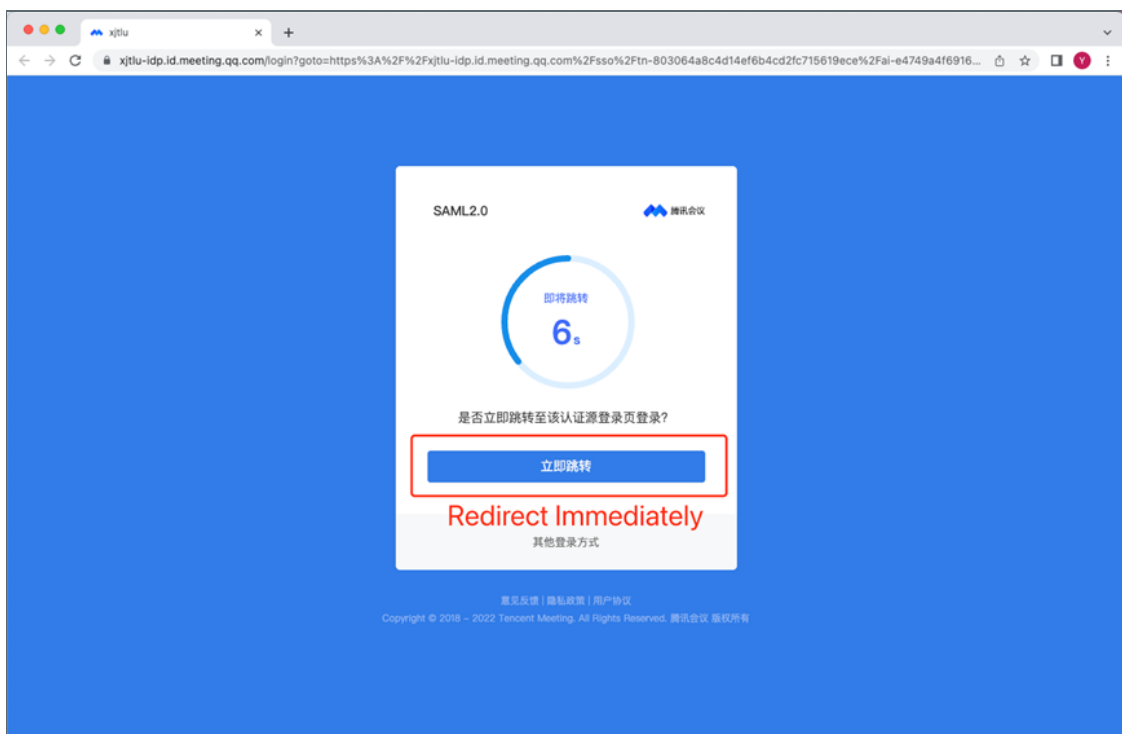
xjtlu

xjtlu-idp.id.meeting.qq.com/login?goto=https%3A%2F%2Fxjtlu-idp.id.meeting.qq.com%2Fsso%2Ftn-803064a8c4d14ef6b4cd2fc715619ece%2Fai-e4749a4f6916...

SAML2.0

腾讯会议

即将跳转

6s

是否立即跳转至该认证源登录页登录?

立即跳转

Redirect Immediately

其他登录方式

意见反馈 | 隐私政策 | 用户协议

Copyright © 2018 – 2022 Tencent Meeting. All Rights Reserved. 腾讯会议 版权所有